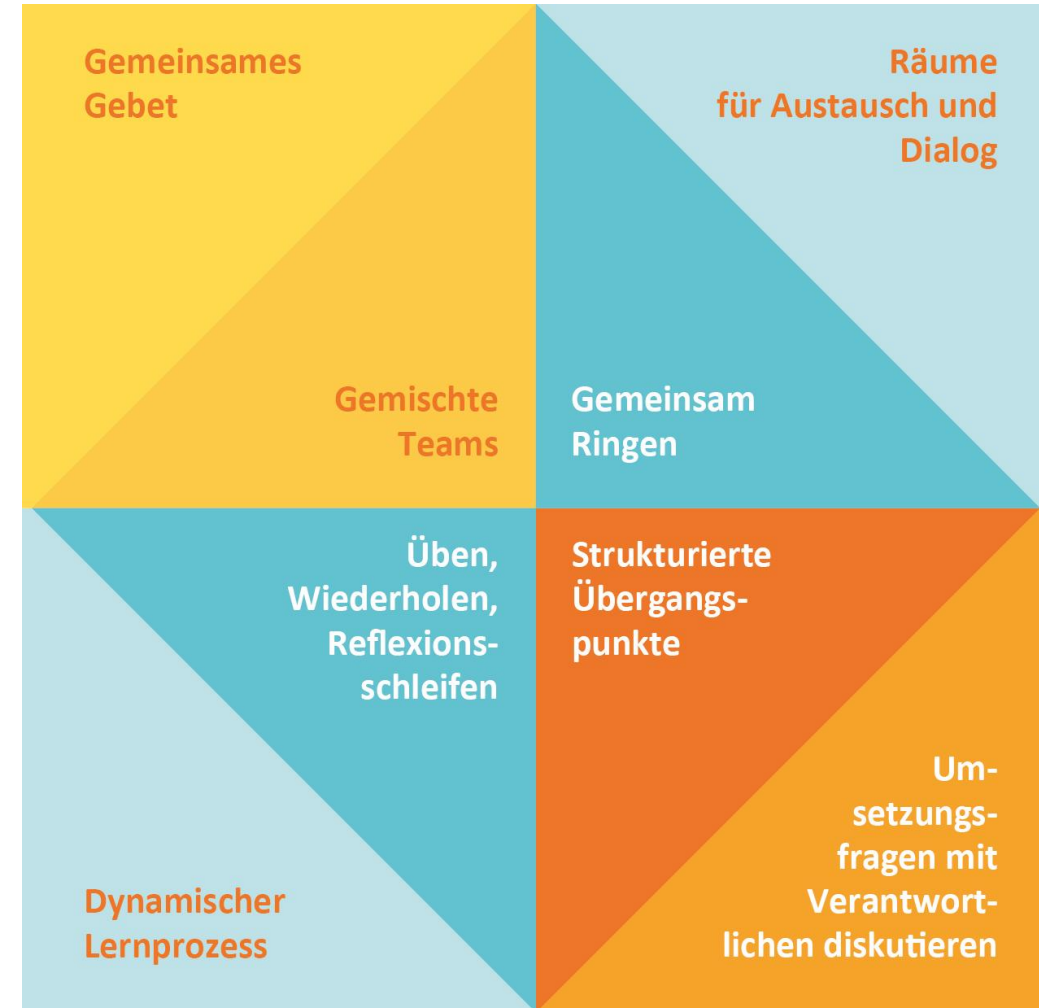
Gemeinsames Gebet

Räume für Austausch und Dialog

Gemischte Teams

Gemeinsam Ringen

Üben, Wiederholen, Reflexionsschleifen

Strukturierte Übergangspunkte

Umsetzungsfragen mit Verantwortlichen diskutieren

Dynamischer Lernprozess